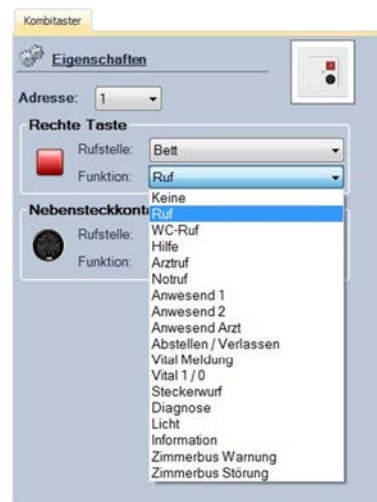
Kombitaster

Eigenschaften

Adresse: 1

Rechte Taste

Rufstelle: Bett

Funktion: Ruf

Nebensteckkont

Rufstelle:

Funktion:

Keine
Ruf
WC-Ruf
Hilfe
Arztruf
Notruf
Anwesend 1
Anwesend 2
Anwesend Arzt
Abstellen / Verlassen
Vital Meldung
Vital 1 / 0
Steckerwurf
Diagnose
Licht
Information
Zimmerbus Warnung
Zimmerbus Störung